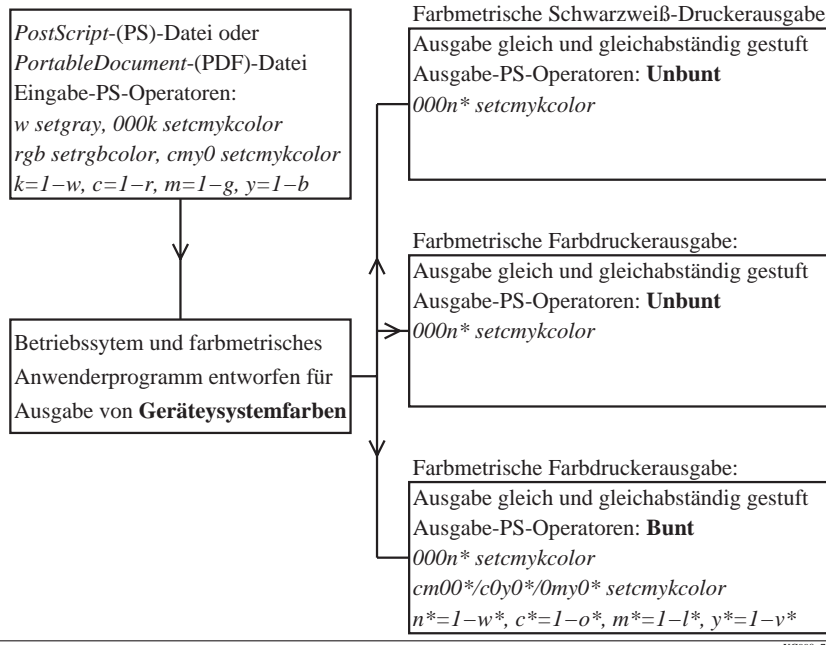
*PostScript*-(PS)-Datei oder *PortableDocument*-(PDF)-Datei
Eingabe-PS-Operatoren:
*w setgray, 000k setcmykcolor*
*rgb setrgbcolor, cmy0 setcmykcolor*
*k=1−w, c=1−r, m=1−g, y=1−b*

Betriebssytem und farbmetrisches Anwenderprogramm entworfen für Ausgabe von **Geräteysystemfarben**

Farbmetrische Schwarzweiß-Druckerausgabe
Ausgabe gleich und gleichabständig gestuft
Ausgabe-PS-Operatoren: **Unbunt**
*000n* setcmykcolor*

Farbmetrische Farbdruckerausgabe:
Ausgabe gleich und gleichabständig gestuft
Ausgabe-PS-Operatoren: **Unbunt**
*000n* setcmykcolor*

Farbmetrische Farbdruckerausgabe:
Ausgabe gleich und gleichabständig gestuft
Ausgabe-PS-Operatoren: **Bunt**
*000n* setcmykcolor*
*cm00*/c0y0*/0my0* setcmykcolor*
*n*=1−w*, c*=1−o*, m*=1−l*, y*=1−v**

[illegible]